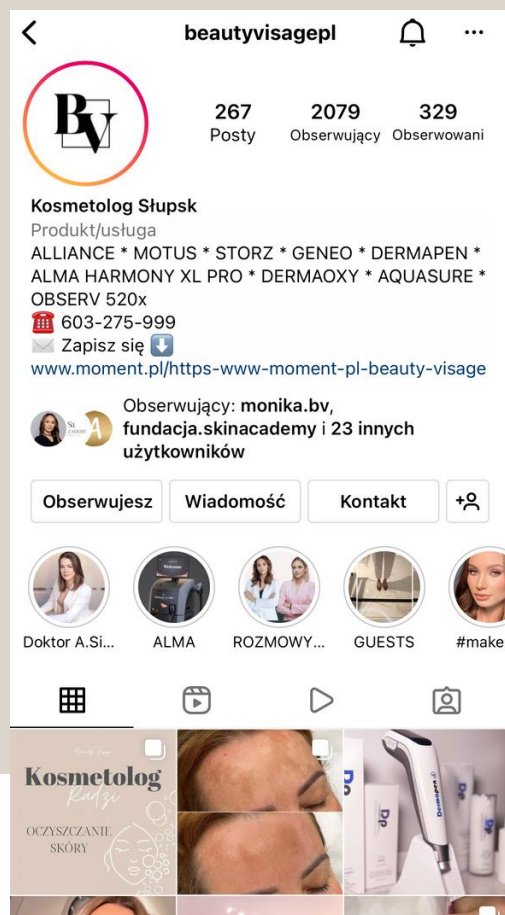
beautyvisagepl

BV

267
Posty

2079
Obserwujący

329
Obserwowani

Kosmetolog Słupsk
Produkt/usługa
ALLIANCE * MOTUS * STORZ * GENEO * DERMAPEN * ALMA HARMONY XL PRO * DERMAOXY * AQUASURE * OBSERV 520x
☎️ 603-275-999
✉️ Zapisz się ⬇️
www.moment.pl/https-www-moment-pl-beauty-visage

Obserwujący: monika.bv, fundacja.skinacademy i 23 innych użytkowników

Obserwujesz
Wiadomość
Kontakt

Doktor A.Si...
ALMA
ROZMOWY...
GUESTS
#make

Kosmetolog
Radzi
OCZYSZCZANIE SKÓRY

DP